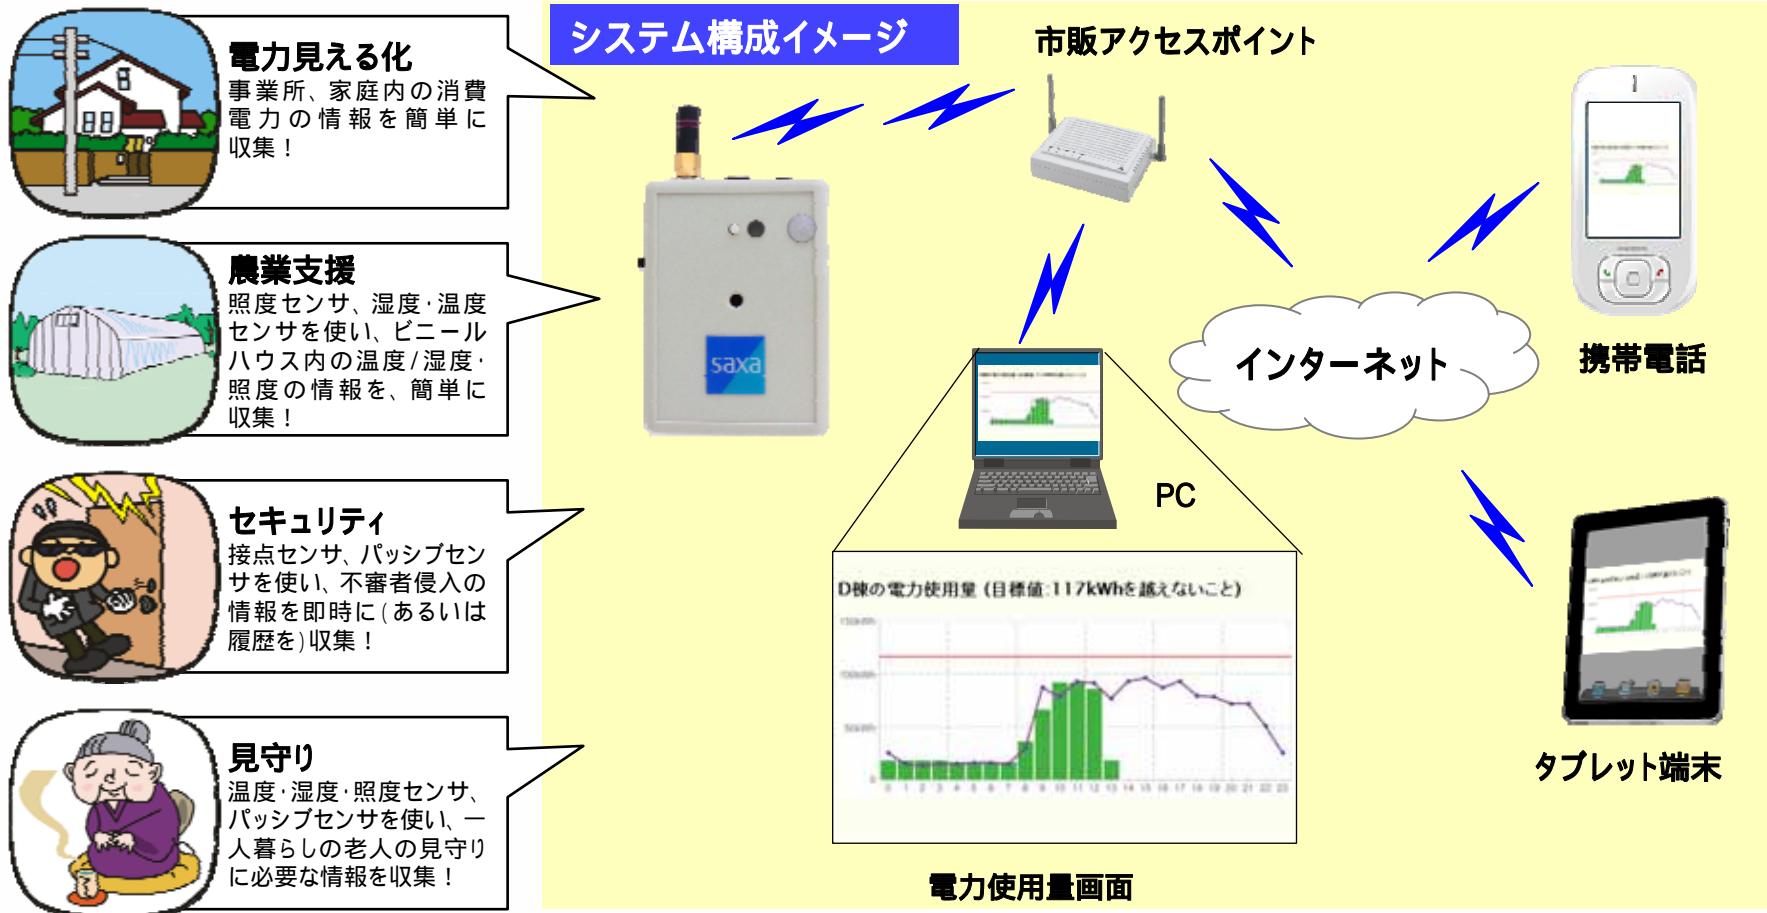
電力見える化
事業所、家庭内の消費電力の情報を簡単に収集！

農業支援
照度センサ、湿度・温度センサを使い、ビニールハウス内の温度/湿度・照度の情報を、簡単に収集！

セキュリティ
接点センサ、パッシブセンサを使い、不審者侵入の情報を即時に(あるいは履歴を)収集！

見守り
温度・湿度・照度センサ、パッシブセンサを使い、一人暮らしの老人の見守りに必要な情報を収集！

システム構成イメージ

市販アクセスポイント

saxa

インターネット

携帯電話

PC

D棟の電力使用量 (目標値:117kWhを越えないこと)

タブレット端末

電力使用量画面